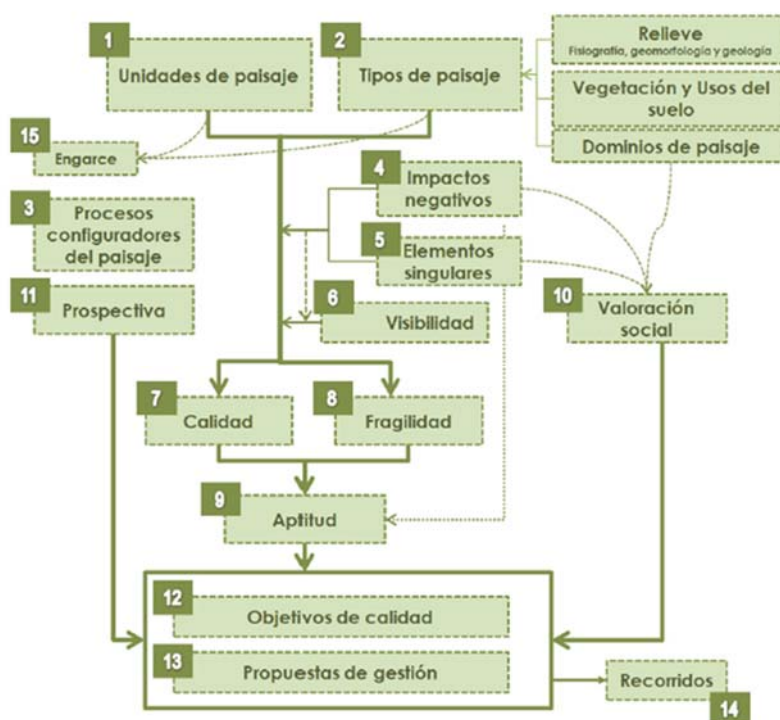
1 Unidades de paisaje

2 Tipos de paisaje

Relieve
Fisiografía, geomorfología y geología

Vegetación y Usos del suelo

Dominios de paisaje

15 Engarce

4 Impactos negativos

3 Procesos configuradores del paisaje

5 Elementos singulares

11 Prospectiva

6 Visibilidad

10 Valoración social

7 Calidad

8 Fragilidad

9 Aptitud

12 Objetivos de calidad

13 Propuestas de gestión

Recorridos
14